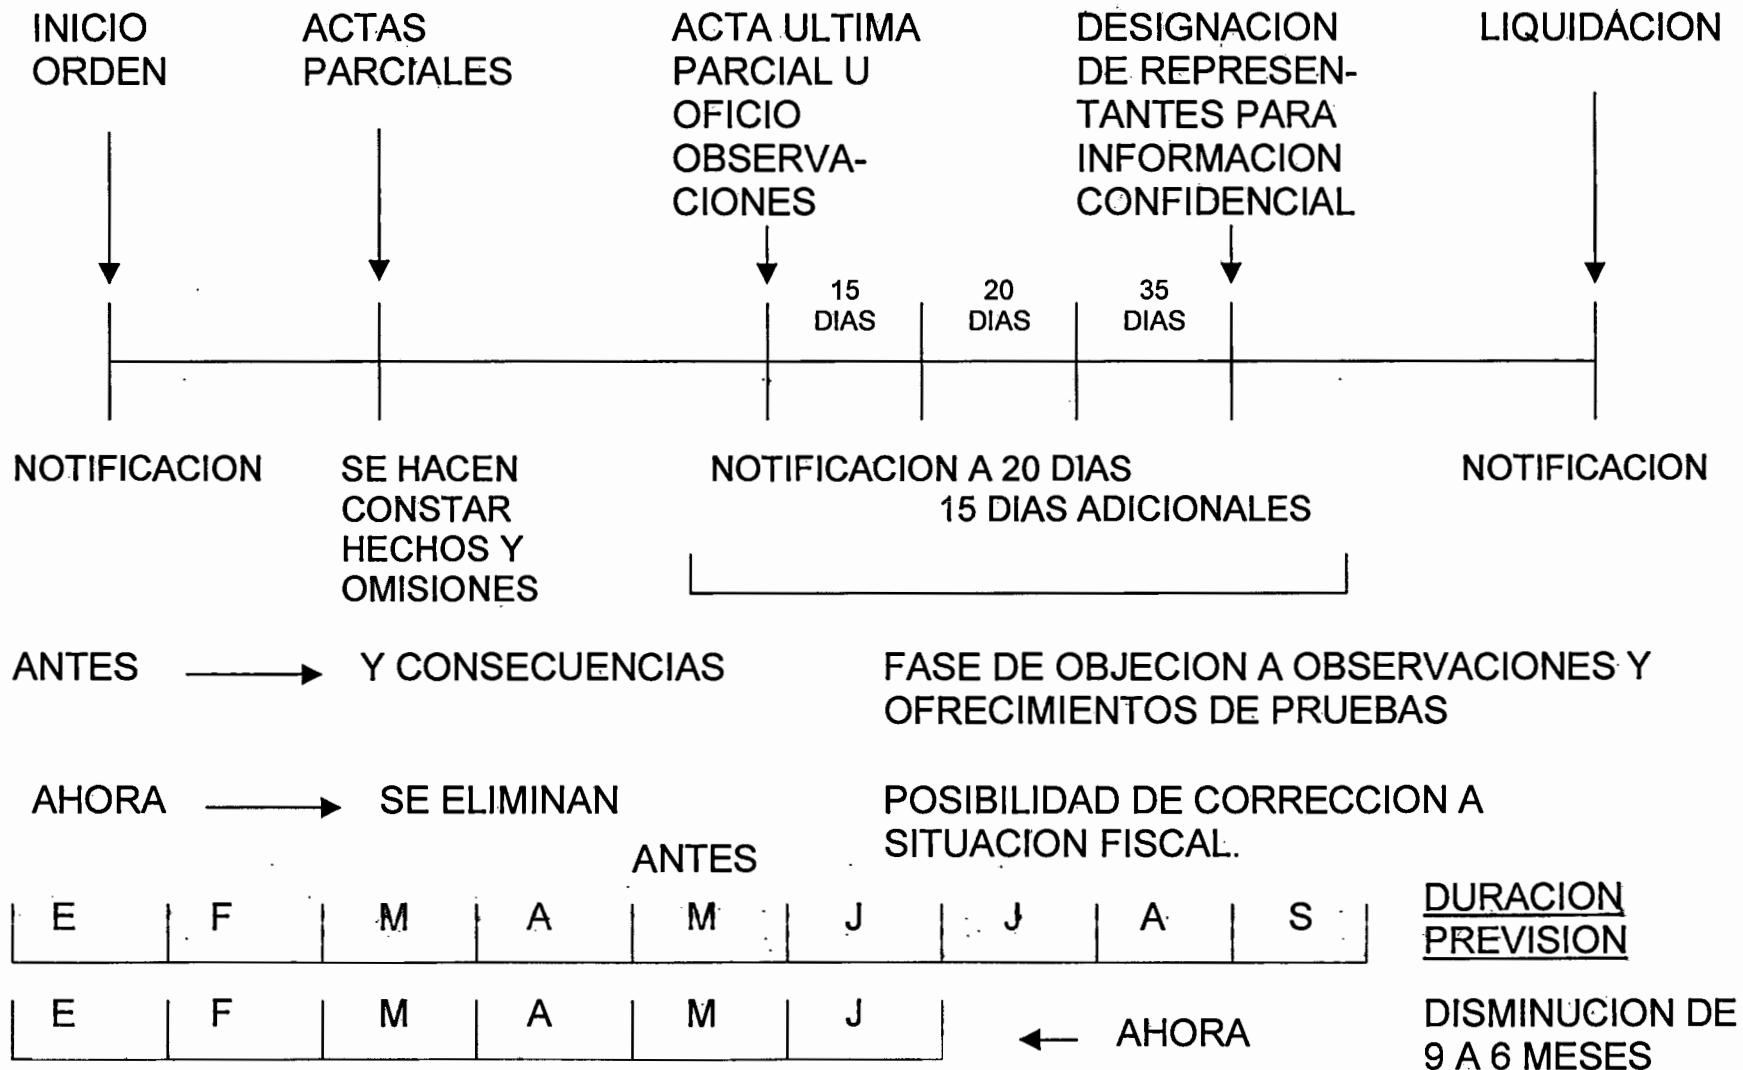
INICIO ORDEN

ACTAS PARCIALES

ACTA ULTIMA PARCIAL U OFICIO OBSERVACIONES

DESIGNACION DE REPRESENTANTES PARA INFORMACION CONFIDENCIAL

LIQUIDACION

15 DIAS

20 DIAS

35 DIAS

NOTIFICACION

SE HACEN CONSTAR HECHOS Y OMISIONES

NOTIFICACION A 20 DIAS
15 DIAS ADICIONALES

NOTIFICACION

ANTES → Y CONSECUENCIAS

FASE DE OBJECION A OBSERVACIONES Y OFRECIMIENTOS DE PRUEBAS

AHORA → SE ELIMINAN

POSIBILIDAD DE CORRECCION A SITUACION FISCAL.

ANTES

| E | F | M | A | M | J | J | A | S |
|---|---|---|---|---|---|---|---|---|

DURACION PREVISION

| E | F | M | A | M | J |
|---|---|---|---|---|---|

← AHORA

DISMINUCION DE 9 A 6 MESES